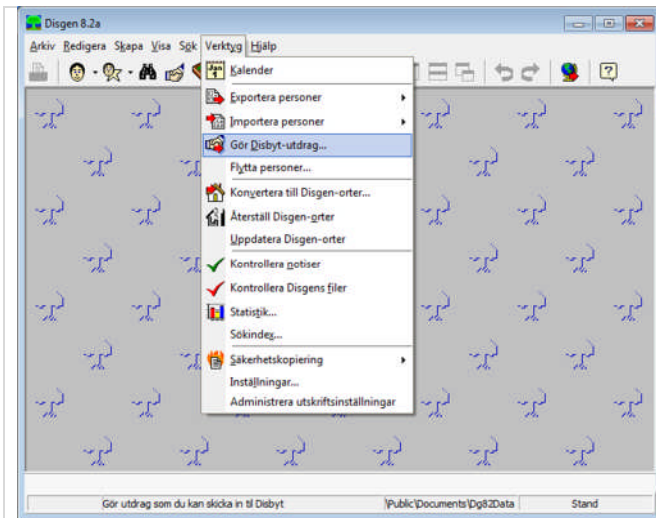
Disgen 8.2a

Arkiv Redigera Skapa Visa Sök Verktyg Hjälp

Kalender

Exportera personer

Importera personer

Gör Disbyt-utdrag...

Flytta personer...

Konvertera till Disgen-orter...

Återställ Disgen-orter

Uppdatera Disgen-orter

Kontrollera notiser

Kontrollera Disgens filer

Statistik...

Sökindex...

Säkerhetskopiering

Inställningar...

Administrera utskriftsinställningar

Gör utdrag som du kan skicka in til Disbyt | \Public\Documents\Dg82Data | Stand